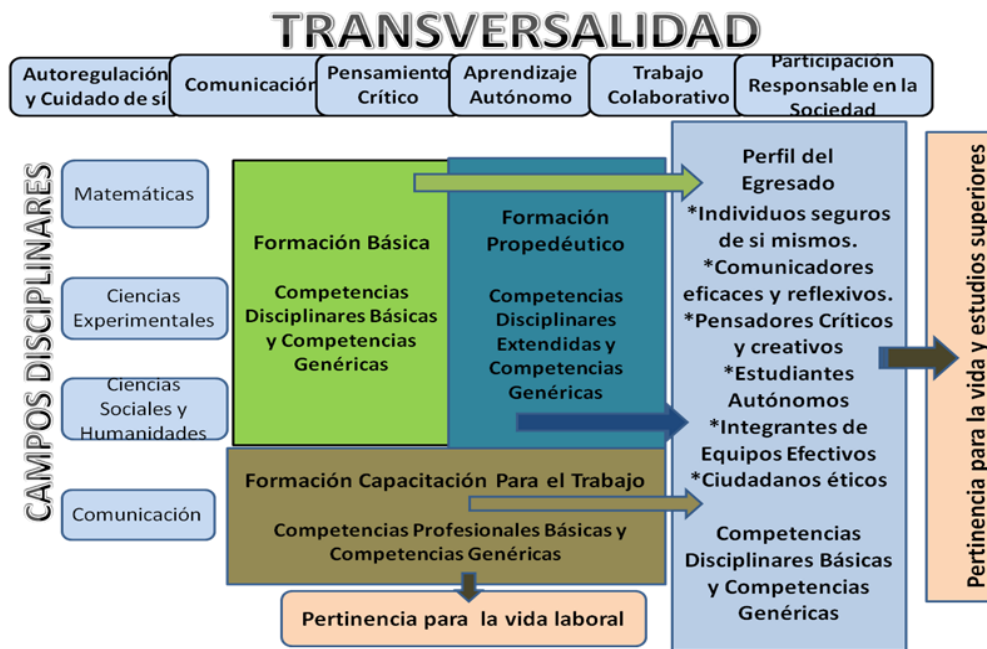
TRANSVERSALIDAD

Autorregulación y Cuidado de sí

Comunicación

Pensamiento Crítico

Aprendizaje Autónomo

Trabajo Colaborativo

Participación Responsable en la Sociedad

CAMPOS DISCIPLINARES

Matemáticas

Ciencias Experimentales

Ciencias Sociales y Humanidades

Comunicación

Formación Básica

Competencias Disciplinares Básicas y Competencias Genéricas

Formación Propedéutico

Competencias Disciplinares Extendidas y Competencias Genéricas

Formación Capacitación Para el Trabajo

Competencias Profesionales Básicas y Competencias Genéricas

Pertinencia para la vida laboral

Perfil del Egresado
*Individuos seguros de si mismos.
*Comunicadores eficaces y reflexivos.
*Pensadores Críticos y creativos
*Estudiantes Autónomos
*Integrantes de Equipos Efectivos
*Ciudadanos éticos

Competencias Disciplinares Básicas y Competencias Genéricas

Pertinencia para la vida y estudios superiores